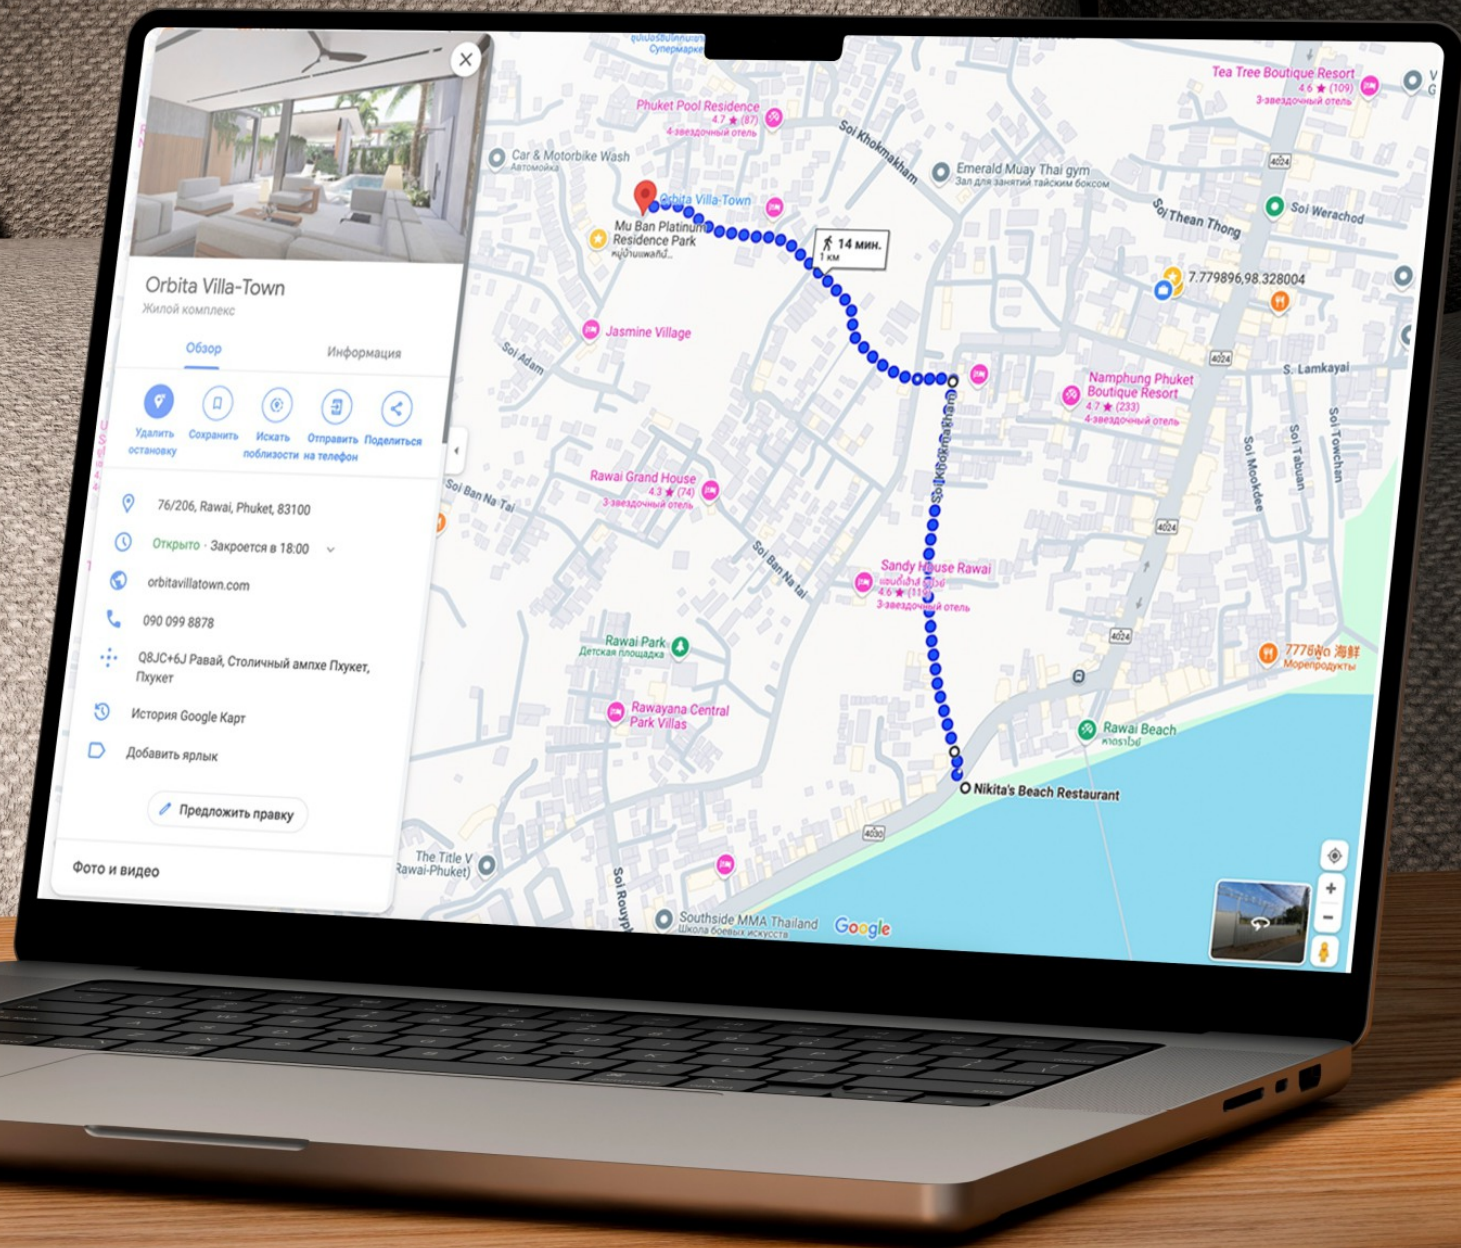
Orbita Villa-Town
Жилой комплекс

Обзор
Информация

Удалить остановку
Сохранить
Искать поблизости
Отправить на телефон
Поделиться

76/206, Rawai, Phuket, 83100
Открыто · Закроется в 18:00
orbitavillatown.com
090 099 8878
Q8JC+6J Равай, Столичный ампхе Пхукет, Пхукет
История Google Карт
Добавить ярлык

Предложить правку

Фото и видео

Супермаркет
Phuket Pool Residence
4.7 ★ (87)
4-звездочный отель
Car & Motorbike Wash
Автомойка
Soi Khokmakham
Emerald Muay Thai gym
Зал для занятий тайским боксом
Tea Tree Boutique Resort
4.6 ★ (109)
3-звездочный отель
Orbita Villa-Town
Mu Ban Platinum Residence Park
14 мин.
1 км
Soi Thean Thong
Soi Werachod
7.779896,98.328004
Jasmine Village
Soi Adam
Namphung Phuket Boutique Resort
4.7 ★ (233)
4-звездочный отель
S. Lamkayai
Soi Mookdee
Soi Tabuan
Soi Towchan
Soi Ban Na Tai
Rawai Grand House
4.3 ★ (74)
3-звездочный отель
Soi Ban Na Tai
Sandy House Rawai
4.6 ★ (11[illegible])
3-звездочный отель
Soi Khokmakham
Rawai Park
Детская площадка
7776 海鮮
Морепродукты
Rawayana Central Park Villas
Rawai Beach
Nikita's Beach Restaurant
The Title V Rawai-Phuket)
Soi Rouyp
Southside MMA Thailand
Школа боевых искусств
Google
4024
4024
4024
4024
4024
4030